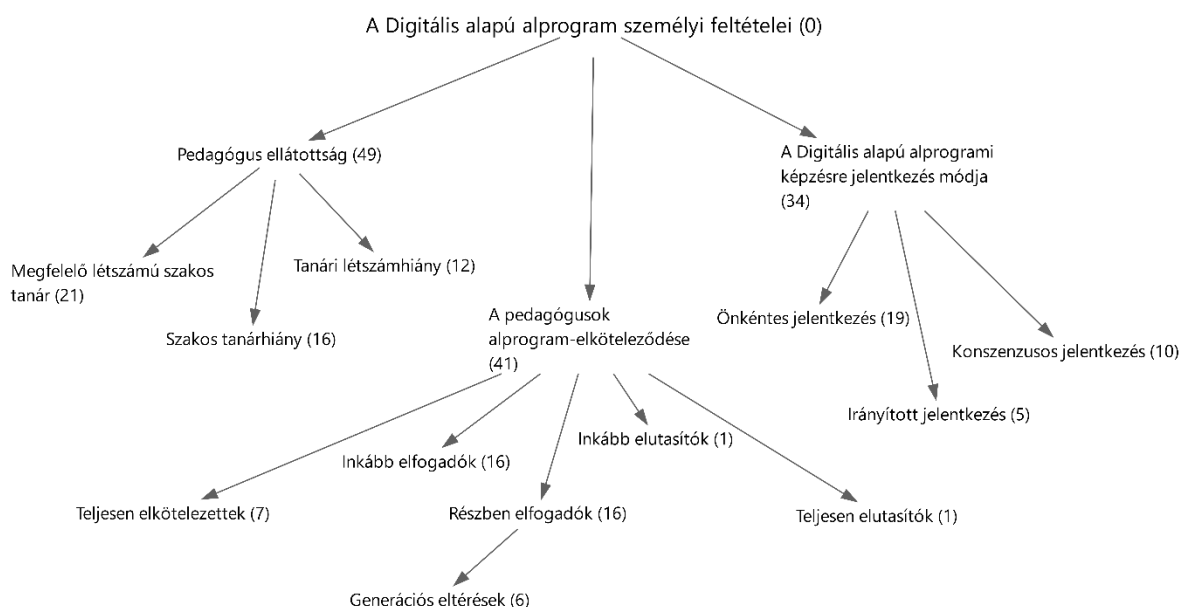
A Digitális alapú alprogram személyi feltételei (0)

Pedagógus ellátottság (49)

A Digitális alapú alprogrami képzésre jelentkezés módja (34)

Megfelelő létszámú szakos tanár (21)

Tanári létszámhiány (12)

Szakos tanárhiány (16)

A pedagógusok alprogram-elköteleződése (41)

Önkéntes jelentkezés (19)

Konszenzusos jelentkezés (10)

Irányított jelentkezés (5)

Inkább elfogadók (16)

Inkább elutasítók (1)

Teljesen elkötelezettek (7)

Részben elfogadók (16)

Teljesen elutasítók (1)

Generációs eltérések (6)